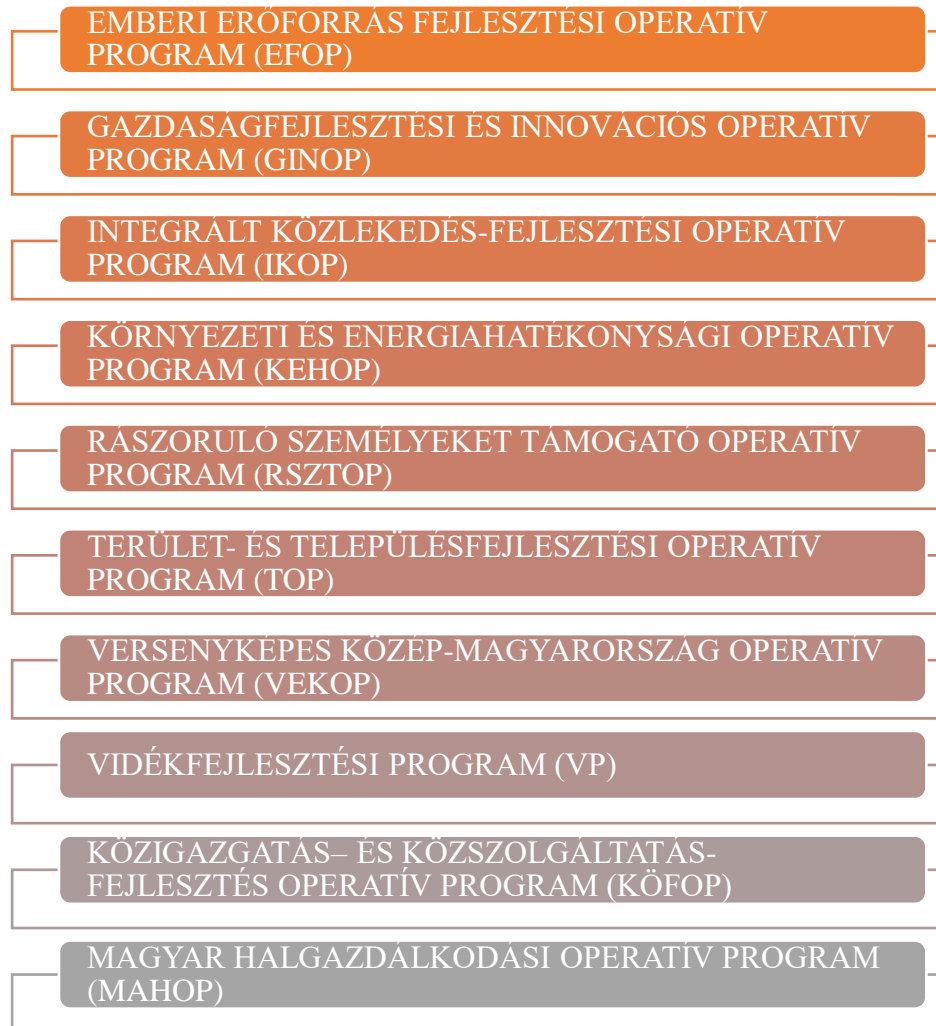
EMBERI ERŐFORRÁS FEJLESZTÉSI OPERATÍV PROGRAM (EFOP)

GAZDASÁGFEJLESZTÉSI ÉS INNOVÁCIÓS OPERATÍV PROGRAM (GINOP)

INTEGRÁLT KÖZLEKEDÉS-FEJLESZTÉSI OPERATÍV PROGRAM (IKOP)

KÖRNYEZETI ÉS ENERGIAHATÉKONYSÁGI OPERATÍV PROGRAM (KEHOP)

RÁSZORULÓ SZEMÉLYEKET TÁMOGATÓ OPERATÍV PROGRAM (RSZTOP)

TERÜLET- ÉS TELEPÜLÉSFEJLESZTÉSI OPERATÍV PROGRAM (TOP)

VERSENYKÉPES KÖZÉP-MAGYARORSZÁG OPERATÍV PROGRAM (VEKOP)

VIDÉKFEJLESZTÉSI PROGRAM (VP)

KÖZIGAZGATÁS– ÉS KÖZSZOLGÁLTATÁS-FEJLESZTÉS OPERATÍV PROGRAM (KÖFOP)

MAGYAR HALGAZDÁLKODÁSI OPERATÍV PROGRAM (MAHOP)